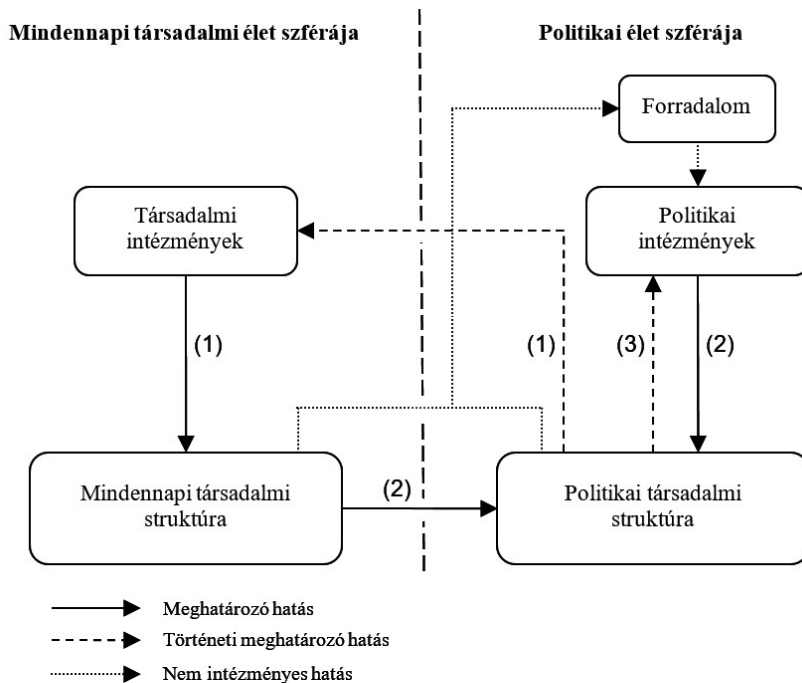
Mindennapi társadalmi élet szférája

Politikai élet szférája

Forradalom

Társadalmi intézmények

Politikai intézmények

(1)

(1)

(3)

(2)

Mindennapi társadalmi struktúra

(2)

Politikai társadalmi struktúra

Meghatározó hatás

Történeti meghatározó hatás

Nem intézményes hatás